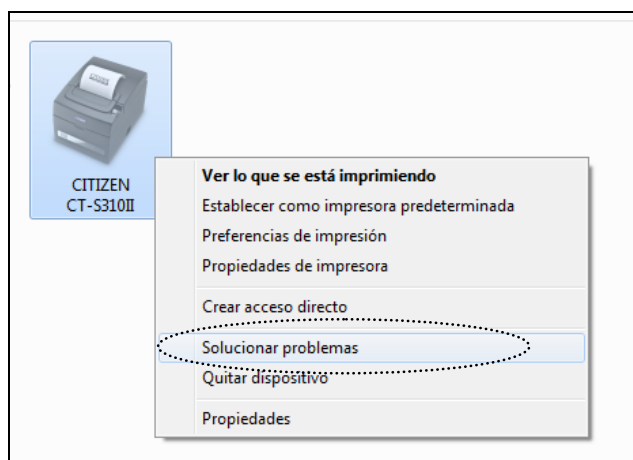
CITIZEN
CT-S310II

Ver lo que se está imprimiendo
Establecer como impresora predeterminada
Preferencias de impresión
Propiedades de impresora
Crear acceso directo
Solucionar problemas
Quitar dispositivo
Propiedades